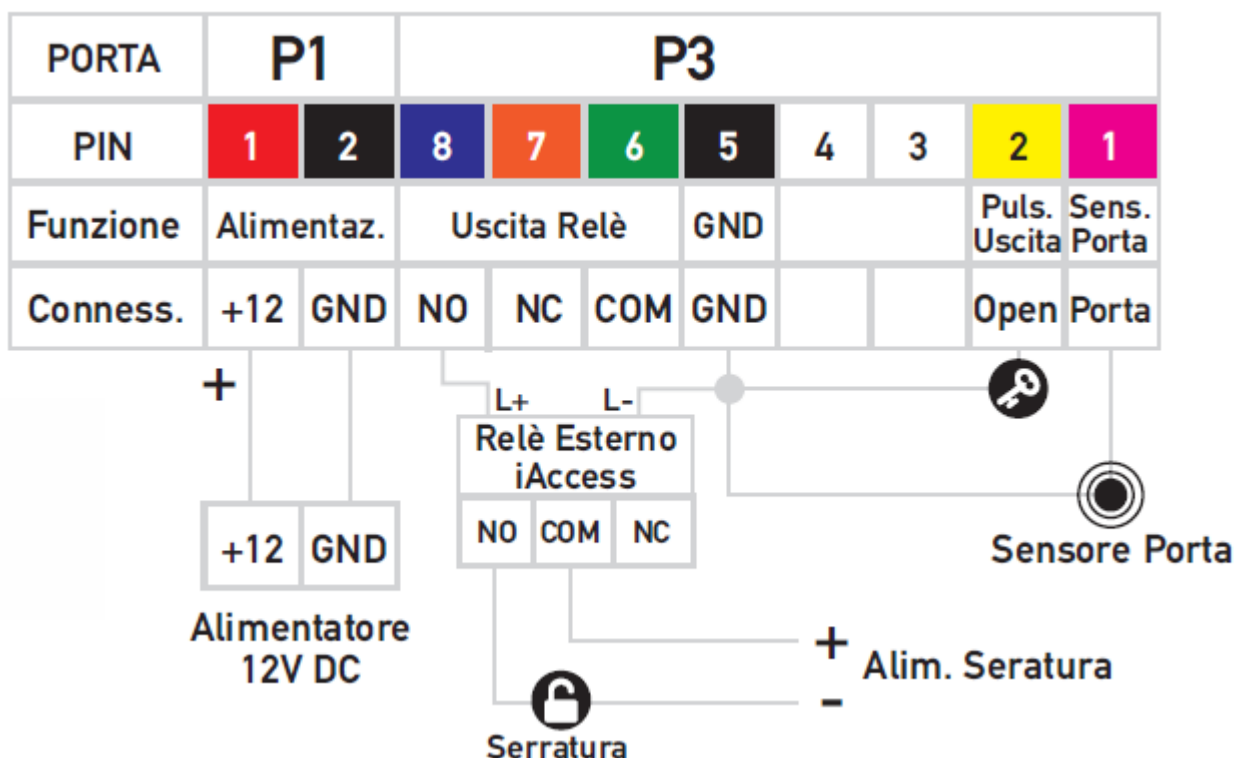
| PORTA | P1 | | P3 | | | | | | | |
|---|---|---|---|---|---|---|---|---|---|---|
| PIN | 1 | 2 | 8 | 7 | 6 | 5 | 4 | 3 | 2 | 1 |
| Funzione | Alimentaz. | | Uscita Relè | | | GND | | | Puls. Uscita | Sens. Porta |
| Conness. | +12 | GND | NO | NC | COM | GND | | | Open | Porta |

+

L+ L-

Relè Esterno iAccess

| NO | COM | NC |
|---|---|---|

| +12 | GND |
|---|---|

Alimentatore 12V DC

Sensore Porta

+ Alim. Seratura -

Serratura